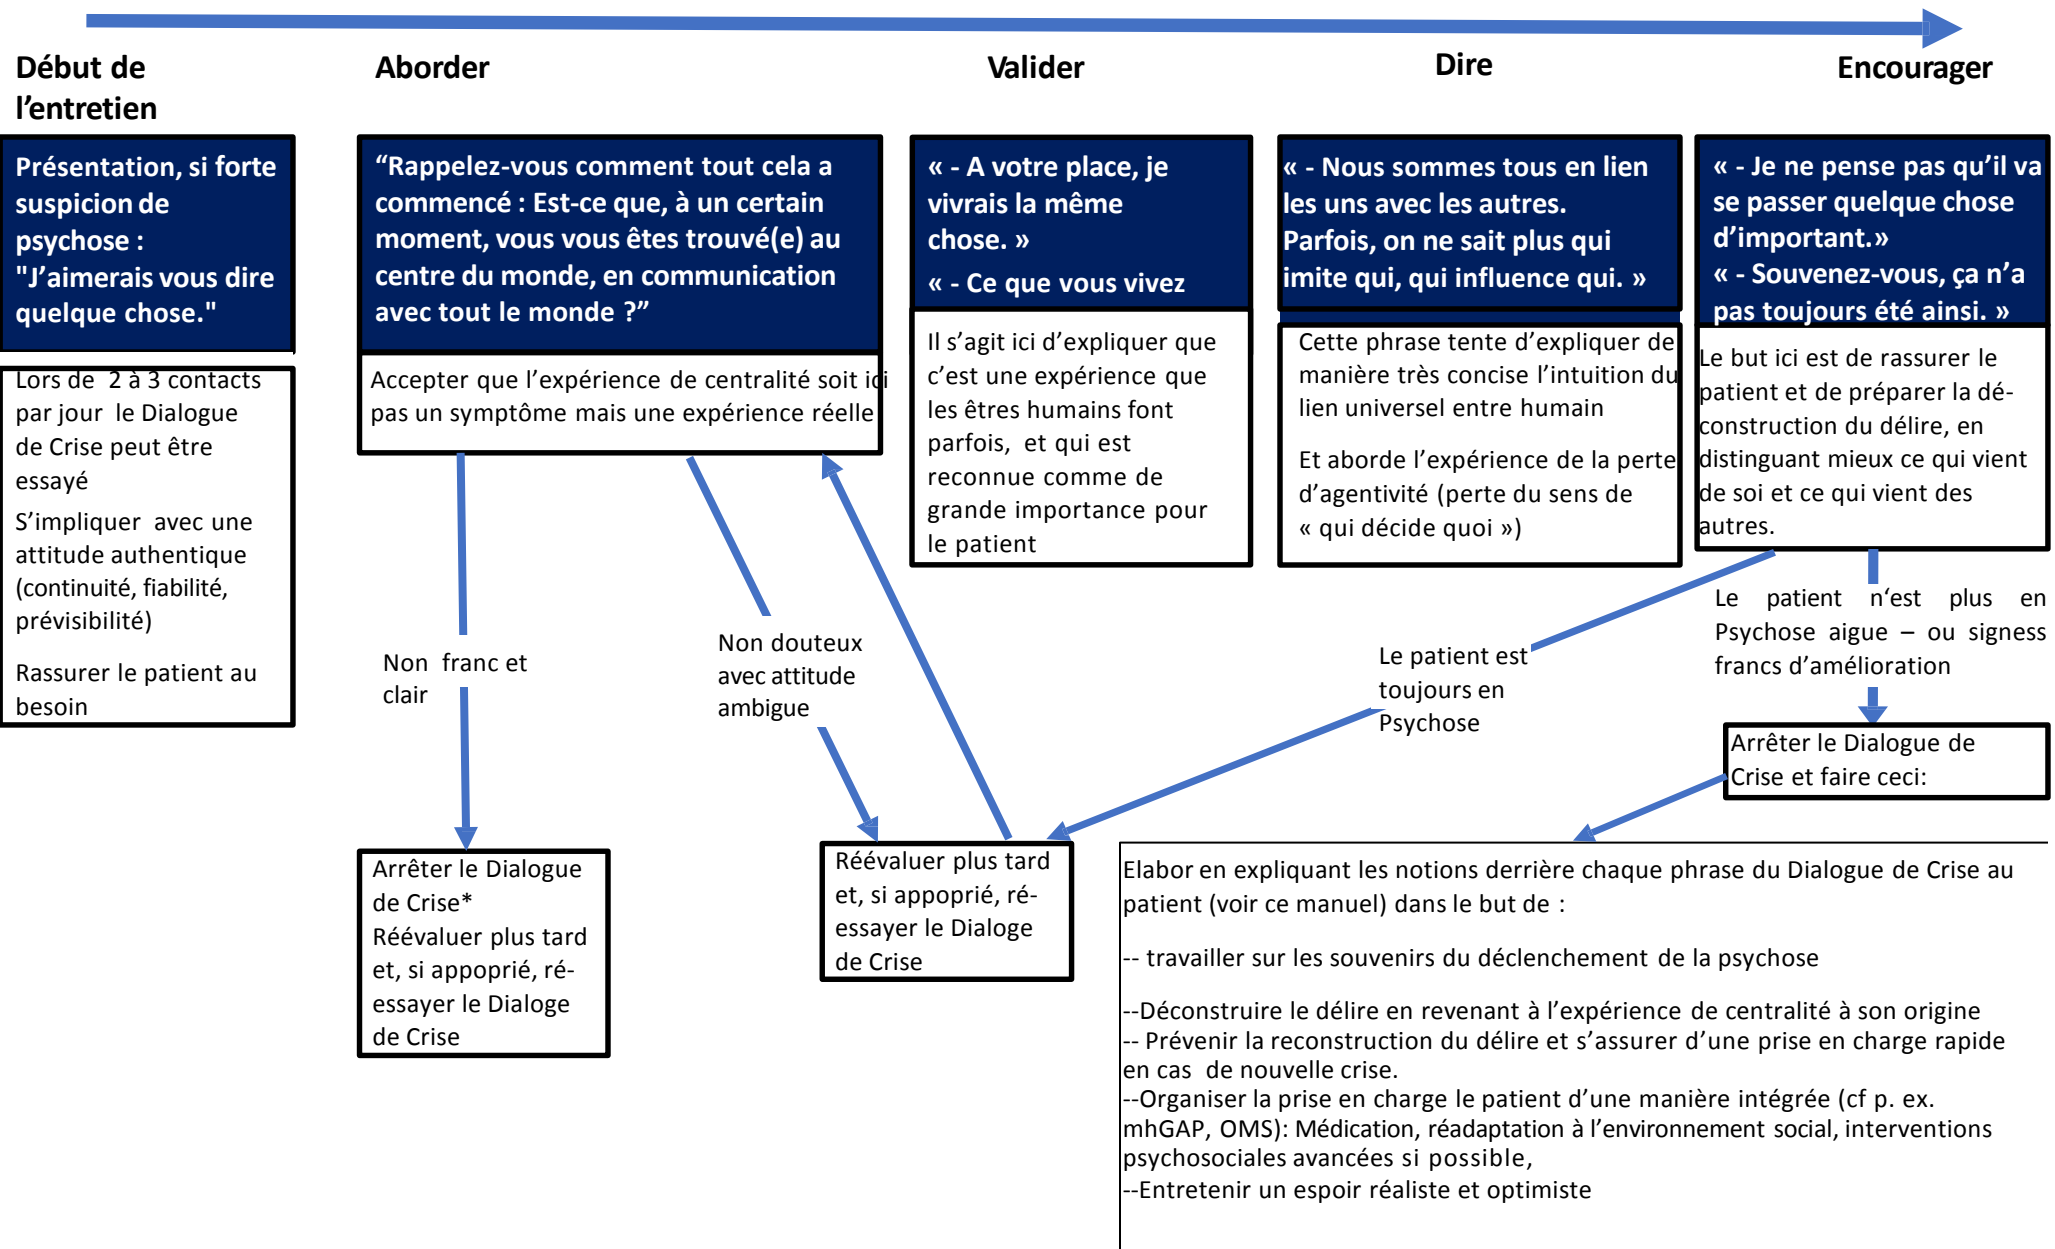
Début de l’entretien

Aborder

Valider

Dire

Encourager

Présentation, si forte suspicion de psychose : "J’aimerais vous dire quelque chose."

Lors de 2 à 3 contacts par jour le Dialogue de Crise peut être essayé

S’impliquer avec une attitude authentique (continuité, fiabilité, prévisibilité)

Rassurer le patient au besoin

“Rappelez-vous comment tout cela a commencé : Est-ce que, à un certain moment, vous vous êtes trouvé(e) au centre du monde, en communication avec tout le monde ?”

Accepter que l’expérience de centralité soit ici pas un symptôme mais une expérience réelle

« - A votre place, je vivrais la même chose. »

« - Ce que vous vivez

Il s’agit ici d’expliquer que c’est une expérience que les êtres humains font parfois, et qui est reconnue comme de grande importance pour le patient

« - Nous sommes tous en lien les uns avec les autres. Parfois, on ne sait plus qui imite qui, qui influence qui. »

Cette phrase tente d’expliquer de manière très concise l’intuition du lien universel entre humain

Et aborde l’expérience de la perte d’agentivité (perte du sens de « qui décide quoi »)

« - Je ne pense pas qu’il va se passer quelque chose d’important.»

« - Souvenez-vous, ça n’a pas toujours été ainsi. »

Le but ici est de rassurer le patient et de préparer la déconstruction du délire, en distinguant mieux ce qui vient de soi et ce qui vient des autres.

Non franc et clair

Non douteux avec attitude ambigue

Le patient est toujours en Psychose

Le patient n’est plus en Psychose aigue – ou signess francs d’amélioration

Arrêter le Dialogue de Crise et faire ceci:

Arrêter le Dialogue de Crise*
Réévaluer plus tard et, si appoprié, ré-essayer le Dialoge de Crise

Réévaluer plus tard et, si appoprié, ré-essayer le Dialoge de Crise

Elabor en expliquant les notions derrière chaque phrase du Dialogue de Crise au patient (voir ce manuel) dans le but de :

-- travailler sur les souvenirs du déclenchement de la psychose

--Déconstruire le délire en revenant à l’expérience de centralité à son origine
-- Prévenir la reconstruction du délire et s’assurer d’une prise en charge rapide en cas de nouvelle crise.
--Organiser la prise en charge le patient d’une manière intégrée (cf p. ex. mhGAP, OMS): Médication, réadaptation à l’environnement social, interventions psychosociales avancées si possible,
--Entretenir un espoir réaliste et optimiste